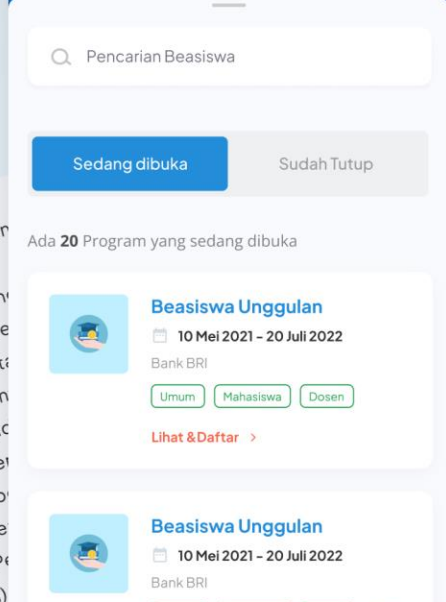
Pencarian Beasiswa

Sedang dibuka

Sudah Tutup

Ada **20** Program yang sedang dibuka

Beasiswa Unggulan

10 Mei 2021 - 20 Juli 2022

Bank BRI

Umum

Mahasiswa

Dosen

Lihat & Daftar >

Beasiswa Unggulan

10 Mei 2021 - 20 Juli 2022

Bank BRI